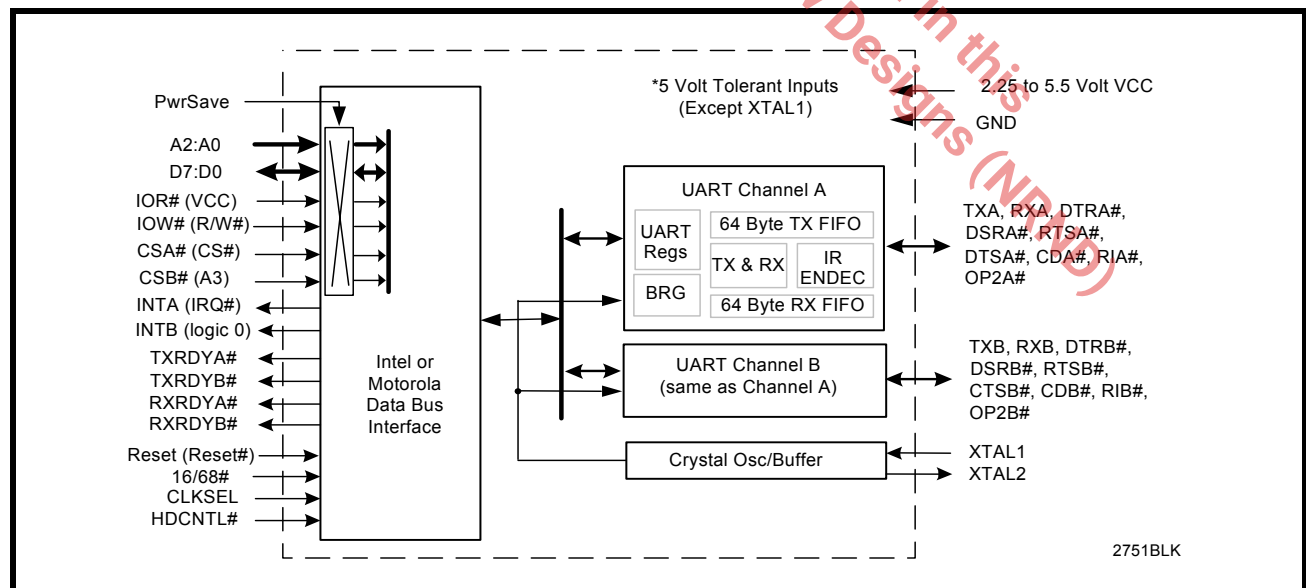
PwrSave
A2:A0
D7:D0
IOR# (VCC)
IOW# (R/W#)
CSA# (CS#)
CSB# (A3)
INTA (IRQ#)
INTB (logic 0)
TXRDYA#
TXRDYB#
RXRDYA#
RXRDYB#
Reset (Reset#)
16/68#
CLKSEL
HDCNTL#

Intel or Motorola Data Bus Interface

*5 Volt Tolerant Inputs (Except XTAL1)

2.25 to 5.5 Volt VCC
GND

UART Channel A
UART Regs
BRG
64 Byte TX FIFO
TX & RX
IR ENDEC
64 Byte RX FIFO

TXA, RXA, DTRA#, DSRA#, RTSA#, DTSA#, CDA#, RIA#, OP2A#

UART Channel B (same as Channel A)

TXB, RXB, DTRB#, DSRB#, RTSB#, CTSB#, CDB#, RIB#, OP2B#

Crystal Osc/Buffer
XTAL1
XTAL2

2751BLK

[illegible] Designs (NRND) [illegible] in this